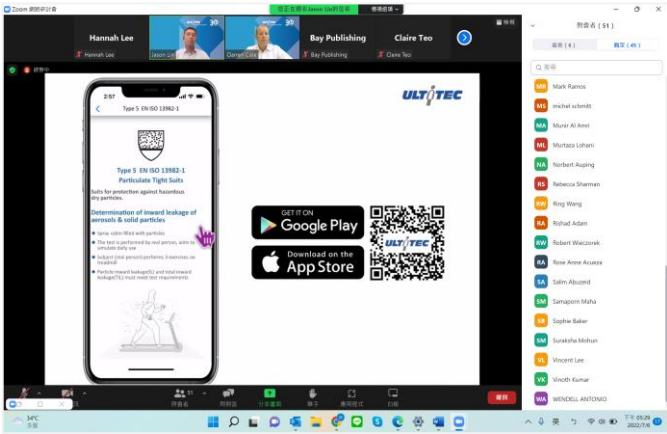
Zoom 網路研討會

正在查看Jason Lin的螢幕

Hannah Lee

Hannah Lee

Jason Lin

Daniel Cola

Bay Publishing

Bay Publishing

Claire Teo

Claire Teo

錄製中

2:57

Type 5 EN ISO 13982-1

Type 5 EN ISO 13982-1 Particulate Tight Suits

Suits for protection against hazardous dry particles.

Determination of inward leakage of aerosols & solid particles

ULTITEC

GET IT ON Google Play

Download on the App Store

ULTITEC

與會者 ( 51 )

Mark Ramos

michel schmitt

Munir Al Amri

Murtaza Lohani

Norbert Auping

Rebecca Sharman

Ring Wang

Rishad Adam

Robert Wieczorek

Rose Anne Acueza

Salim Abuzeid

Samaporn Maha

Sophie Baker

Suraksha Mohan

Vincent Lee

Vinoth Kumar

WENDELL ANTONIO

與會者 51

分享畫面

離開

34°C

2022/7/8